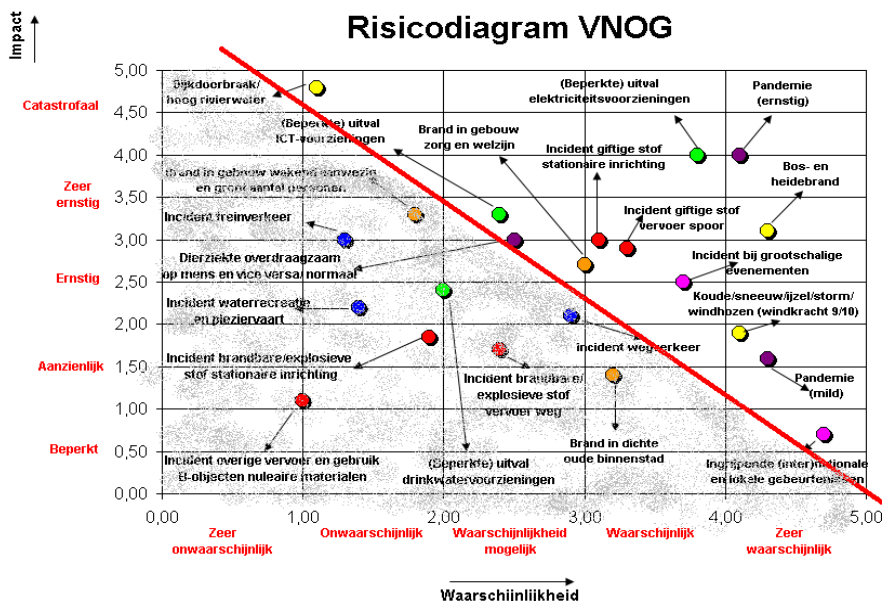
Impact

Risicodiagram VNOG

5,00
4,50
4,00
3,50
3,00
2,50
2,00
1,50
1,00
0,50
0,00

Catastrofaal
Zeer ernstig
Ernstig
Aanzienlijk
Beperkt

Dijkdoorbraak/ hoog rivierwater
(Beperkte) uitval ICT-voorzieningen
Brand in gebouw zorg en welzijn
(Beperkte) uitval elektriciteitsvoorzieningen
Pandemie (ernstig)
Incident giftige stof stationaire inrichting
Bos- en heidebrand
Brand in gebouw wakende aanwezig en groot aantal personen
Incident treinverkeer
Incident giftige stof vervoer spoor
Dierziekte overdraagzaam op mens en vice versa, normaal
Incident bij grootschalige evenementen
Incident waterrecreatie en pleziervaart
Koude/sneeuw/ijzel/storm/ windhozen (windkracht 9/10)
Incident wegverkeer
Incident brandbare/explosieve stof stationaire inrichting
Incident brandbare/ explosieve stof vervoer weg
Pandemie (mild)
Brand in dichte oude binnenstad
Incident overige vervoer en gebruik B-objecten nuleaire materialen
(Beperkte) uitval drinkwatervoorzieningen
Ingrijpende (inter)nationale en lokale gebeurtenissen

0,00
1,00
2,00
3,00
4,00
5,00

Zeer onwaarschijnlijk
Onwaarschijnlijk
Waarschijnlijkheid mogelijk
Waarschijnlijk
Zeer waarschijnlijk

Waarschijnlijkheid